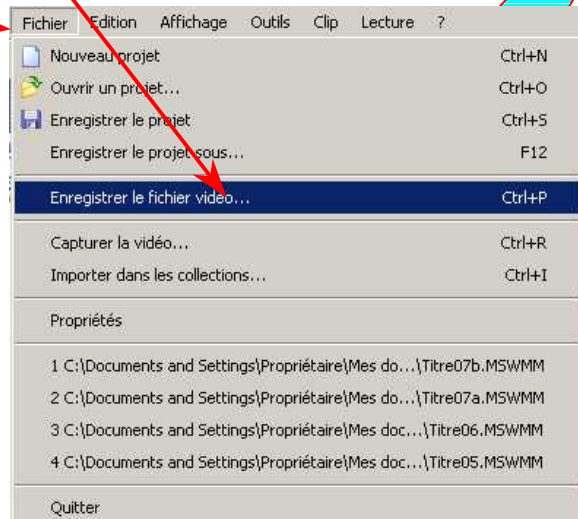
Fichier Edition Affichage Outils Clip Lecture ?

Nouveau projet Ctrl+N
Ouvrir un projet... Ctrl+O
Enregistrer le projet Ctrl+S
Enregistrer le projet sous... F12
Enregistrer le fichier video... Ctrl+P
Capturer la vidéo... Ctrl+R
Importer dans les collections... Ctrl+I
Propriétés
1 C:\Documents and Settings\Propriétaire\Mes do...\Titre07b.MSWMM
2 C:\Documents and Settings\Propriétaire\Mes do...\Titre07a.MSWMM
3 C:\Documents and Settings\Propriétaire\Mes doc...\Titre06.MSWMM
4 C:\Documents and Settings\Propriétaire\Mes doc...\Titre05.MSWMM
Quitter